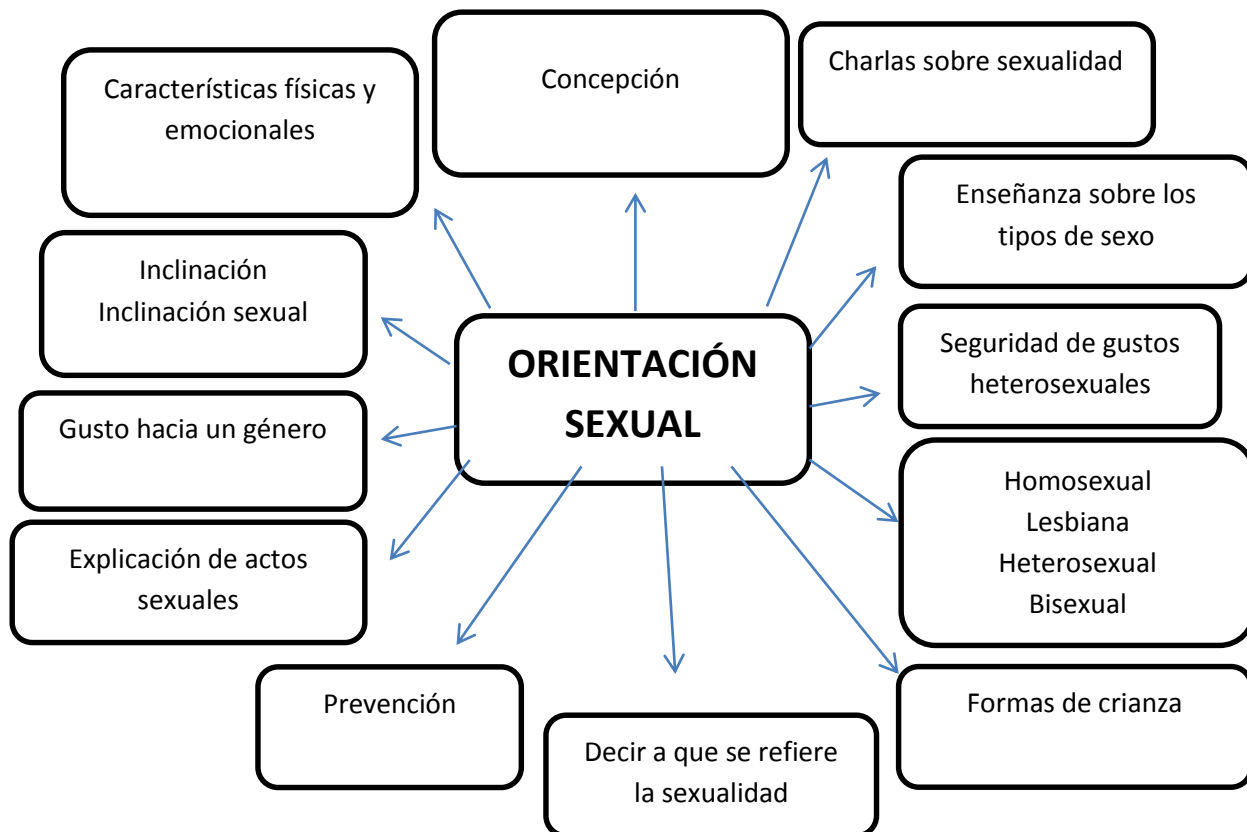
ORIENTACIÓN SEXUAL

Características físicas y emocionales

Concepción

Charlas sobre sexualidad

Enseñanza sobre los tipos de sexo

Seguridad de gustos heterosexuales

Homosexual
Lesbiana
Heterosexual
Bisexual

Formas de crianza

Decir a que se refiere la sexualidad

Prevención

Explicación de actos sexuales

Gusto hacia un género

Inclinación
Inclinación sexual